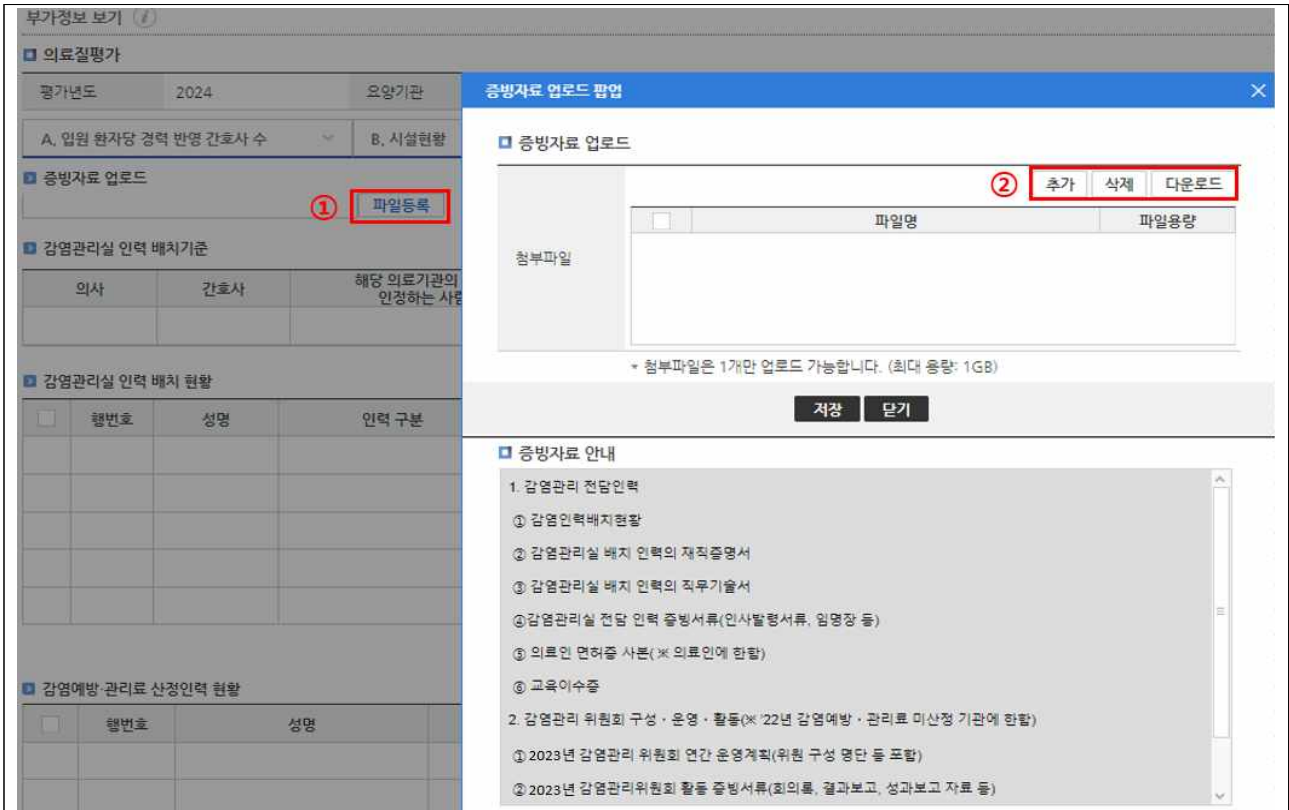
부가정보 보기

■ 의료질평가

| 평가년도 | 2024 | 요양기관 |
|---|---|---|

A. 입원 환자당 경력 반영 간호사 수 | B. 시설현황

■ 증빙자료 업로드

① 파일등록

■ 감염관리실 인력 배치기준

| 의사 | 간호사 | 해당 의료기관의 인정하는 사람 |
|---|---|---|
| | | |

■ 감염관리실 인력 배치 현황

| | 행번호 | 성명 | 인력 구분 |
|---|---|---|---|
| | | | |

■ 감염예방·관리료 산정인력 현황

| | 행번호 | 성명 |
|---|---|---|
| | | |

증빙자료 업로드 팝업

■ 증빙자료 업로드

② 추가 삭제 다운로드

| 첨부파일 | | 파일명 | 파일용량 |
|---|---|---|---|

* 첨부파일은 1개만 업로드 가능합니다. (최대 용량: 1GB)

저장 닫기

■ 증빙자료 안내

1. 감염관리 전담인력

① 감염인력배치현황

② 감염관리실 배치 인력의 재직증명서

③ 감염관리실 배치 인력의 직무기술서

④감염관리실 전담 인력 증빙서류(인사발령서류, 임명장 등)

⑤ 의료인 면허증 사본(※ 의료인에 한함)

⑥ 교육이수증

2. 감염관리 위원회 구성・운영・활동(※'22년 감염예방・관리료 미산정 기관에 한함)

① 2023년 감염관리 위원회 연간 운영계획(위원 구성 명단 등 포함)

② 2023년 감염관리위원회 활동 증빙서류(회의록, 결과보고, 성과보고 자료 등)